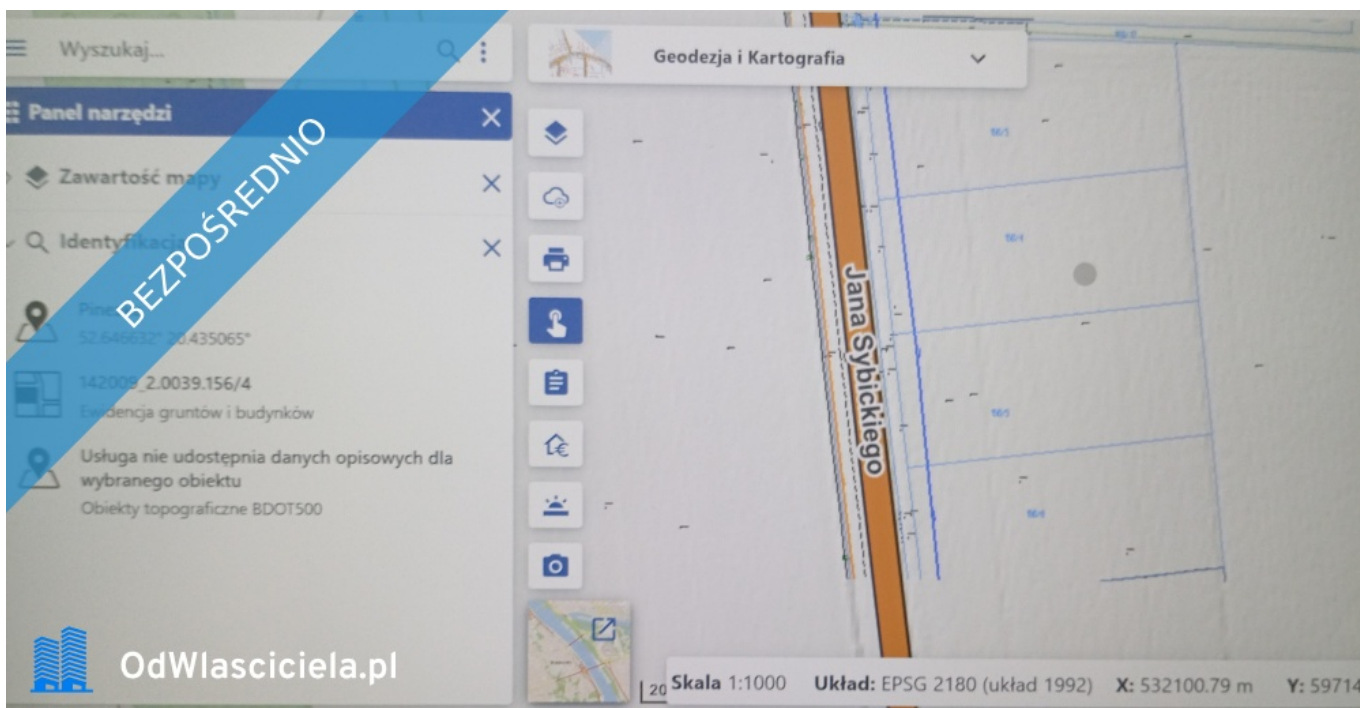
Wyszukaj...

Geodezja i Kartografia

Panel narzędzi

Zawartość mapy

Identyfikacja

BEZPOŚREDNIO

Pine

52.646632° 20.435065°

142009_2.0039.156/4

Ewidencja gruntów i budynków

Usługa nie udostępnia danych opisowych dla wybranego obiektu

Obiekty topograficzne BDOT500

Jana Sybickiego

OdWlasciciela.pl

20

Skala 1:1000 Układ: EPSG 2180 (układ 1992) X: 532100.79 m Y: 59714